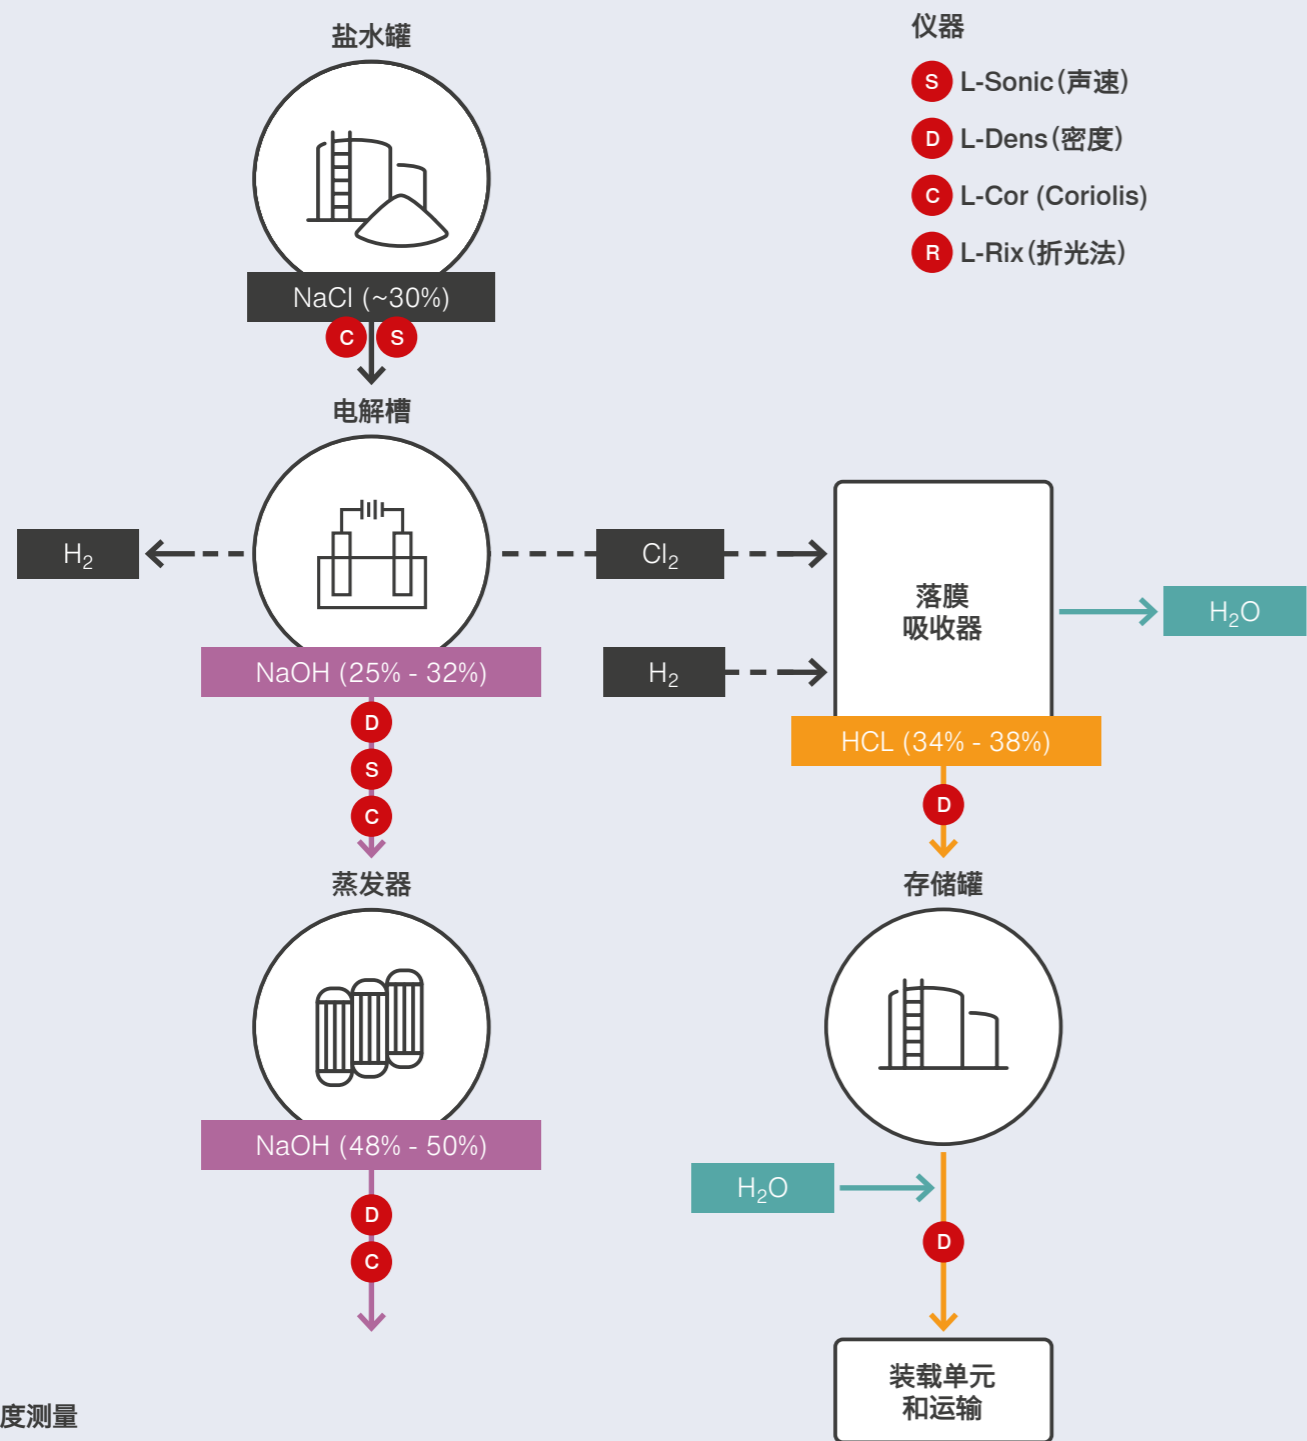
盐水罐

仪器

S L-Sonic(声速)

D L-Dens(密度)

C L-Cor (Coriolis)

R L-Rix(折光法)

NaCl (~30%)

C S

电解槽

$H_2$

$Cl_2$

落膜
吸收器

$H_2O$

NaOH (25% - 32%)

$H_2$

HCL (34% - 38%)

D

S

C

D

蒸发器

存储罐

NaOH (48% - 50%)

$H_2O$

D

C

D

装载单元
和运输

度测量